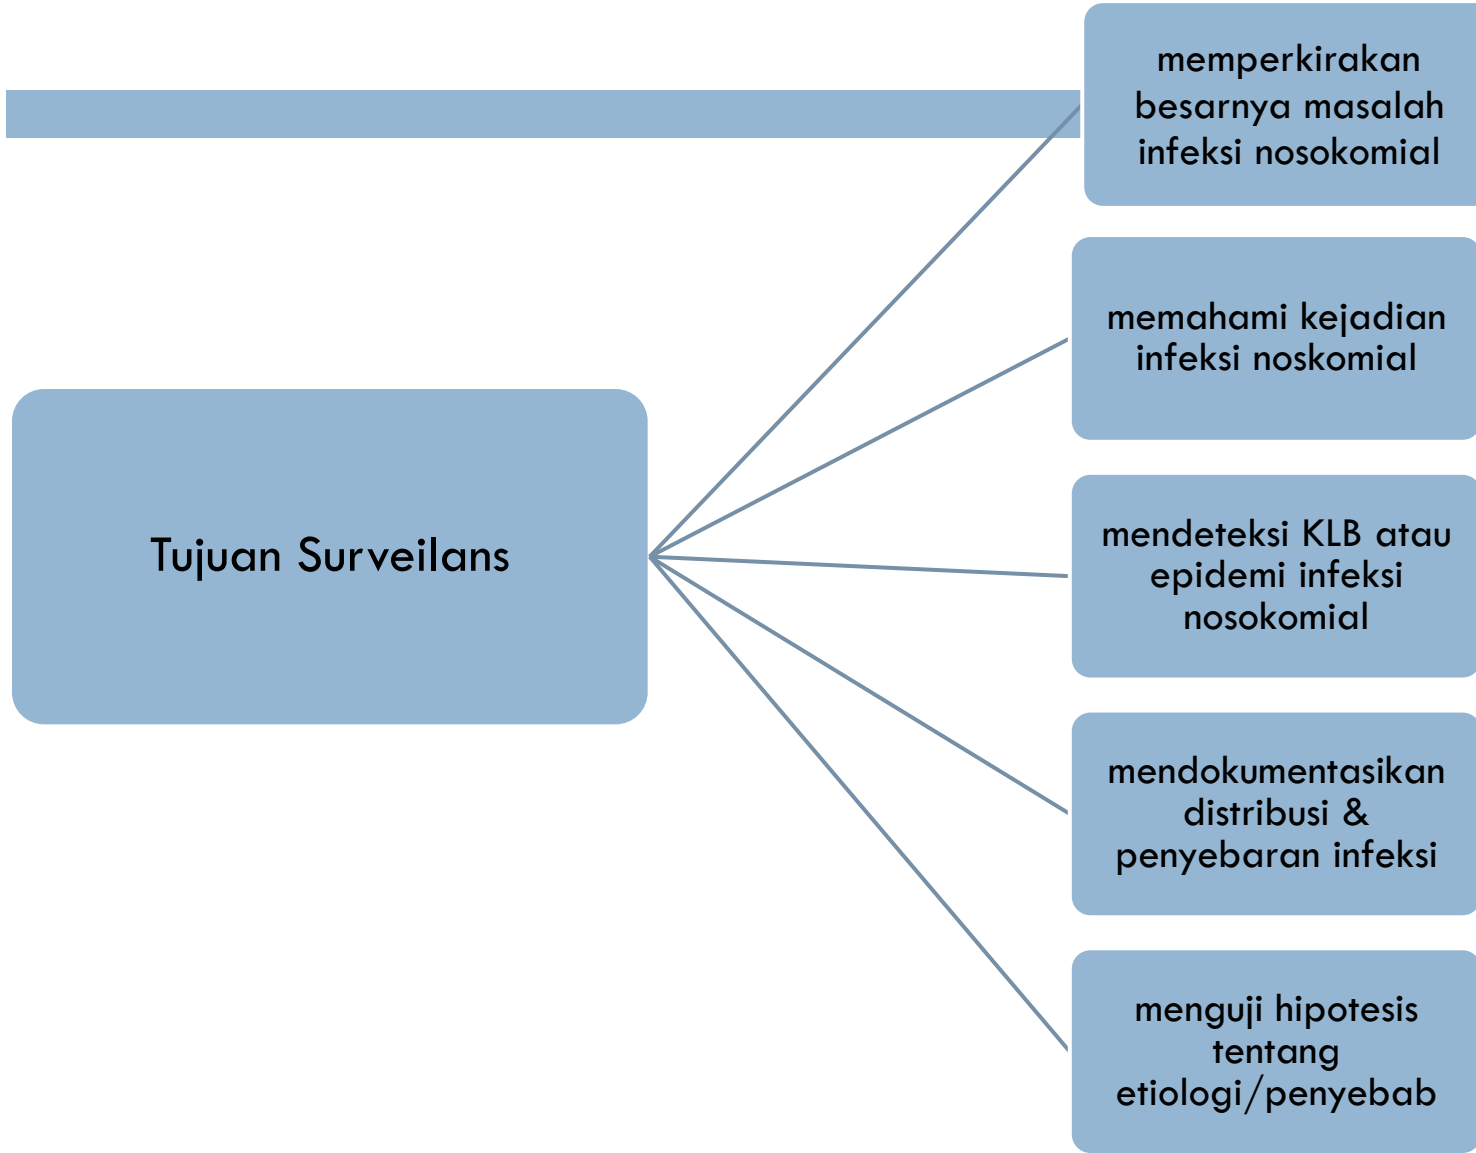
Tujuan Surveilans

memperkirakan besarnya masalah infeksi nosokomial

memahami kejadian infeksi noskomial

mendeteksi KLB atau epidemi infeksi nosokomial

mendokumentasikan distribusi & penyebaran infeksi

menguji hipotesis tentang etiologi/penyebab